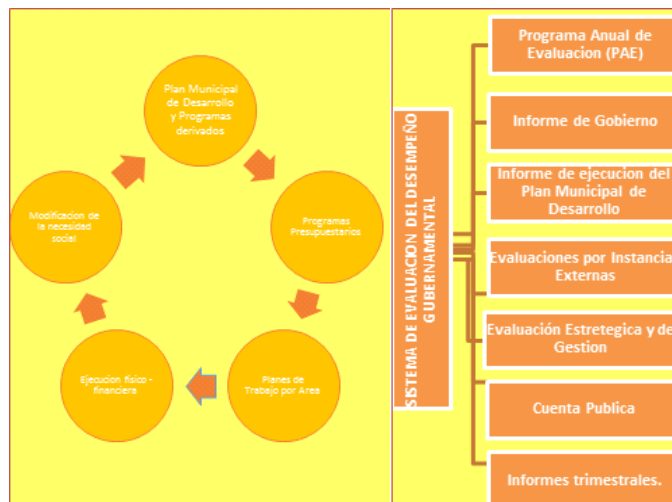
Plan Municipal de Desarrollo y Programas derivados

Programas Presupuestarios

Planes de Trabajo por Area

Ejecucion fisico - financiera

Modificacion de la necesidad social

SISTEMA DE EVALUACION DEL DESEMPEÑO GUBERNAMENTAL

Programa Anual de Evaluacion (PAE)

Informe de Gobierno

Informe de ejecucion del Plan Municipal de Desarrollo

Evaluaciones por Instancia Externas

Evaluación Estretegica y de Gestion

Cuenta Publica

Informes trimestrales.